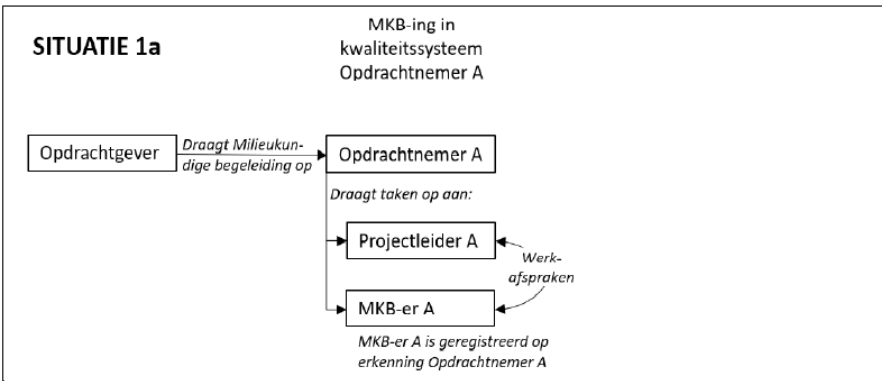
SITUATIE 1a

MKB-ing in kwaliteitssysteem Opdrachtnemer A

Opdrachtgever

Draagt Milieukundige begeleiding op

Opdrachtnemer A

Draagt taken op aan:

Projectleider A

Werkafspraken

MKB-er A

MKB-er A is geregistreerd op erkenning Opdrachtnemer A